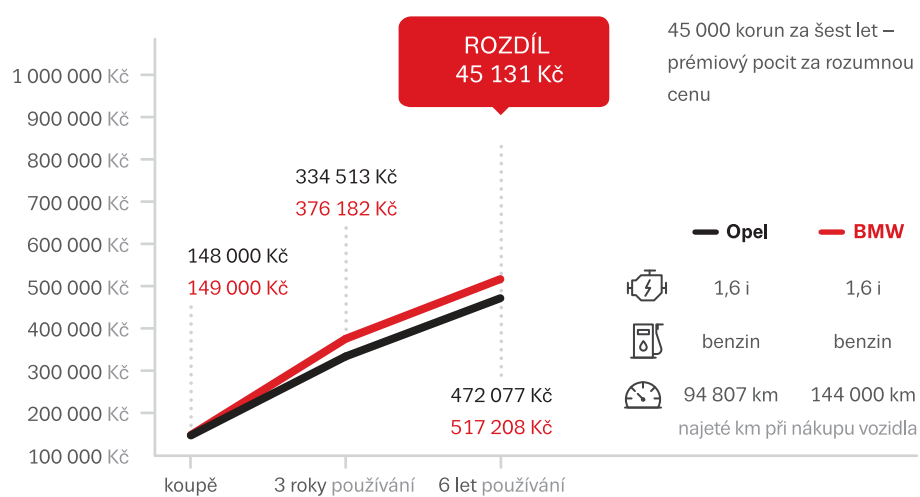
ROZDÍL
45 131 Kč

45 000 korun za šest let – prémiový pocit za rozumnou cenu

1 000 000 Kč
900 000 Kč
800 000 Kč
700 000 Kč
600 000 Kč
500 000 Kč
400 000 Kč
300 000 Kč
200 000 Kč
100 000 Kč

148 000 Kč
149 000 Kč

334 513 Kč
376 182 Kč

472 077 Kč
517 208 Kč

koupě
3 roky používání
6 let používání

Opel
BMW

| | Opel | BMW |
|---|---|---|
| | 1,6 i | 1,6 i |
| | benzin | benzin |
| | 94 807 km | 144 000 km |

najeté km při nákupu vozidla